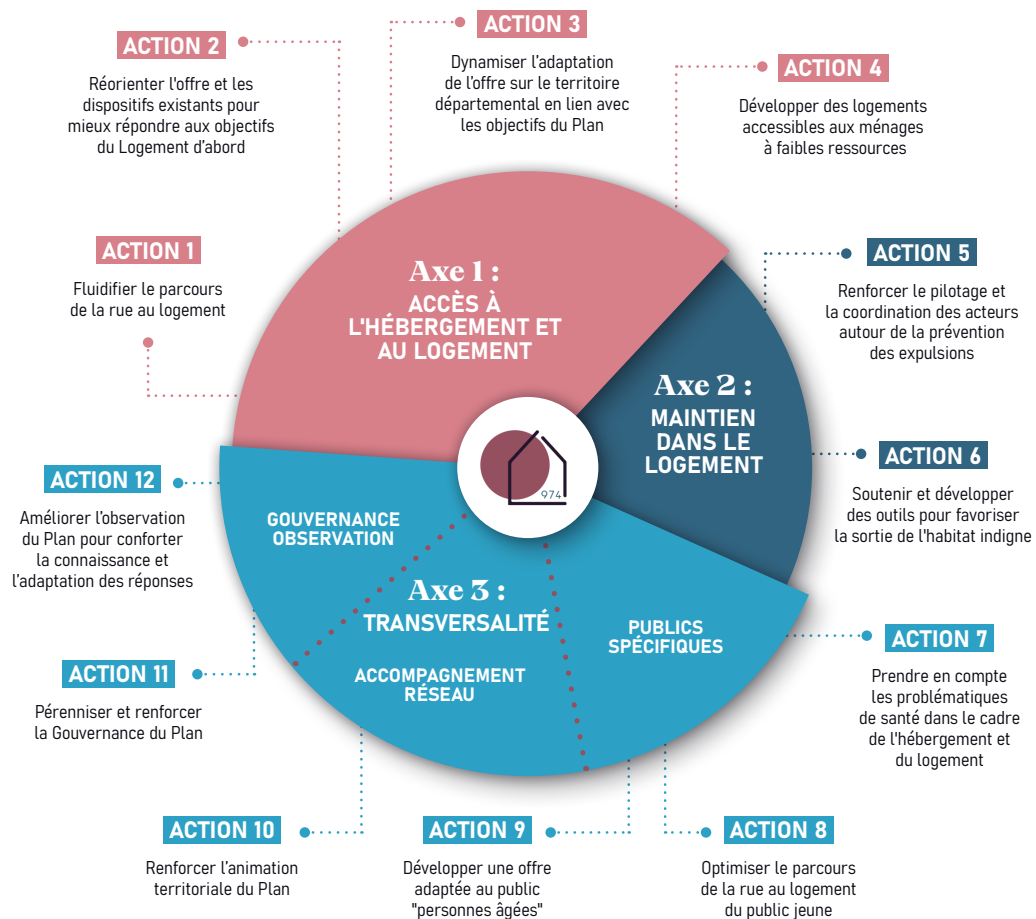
ACTION 2

Réorienter l'offre et les dispositifs existants pour mieux répondre aux objectifs du Logement d'abord

ACTION 3

Dynamiser l'adaptation de l'offre sur le territoire départemental en lien avec les objectifs du Plan

ACTION 4

Développer des logements accessibles aux ménages à faibles ressources

ACTION 1

Fluidifier le parcours de la rue au logement

Axe 1 :
ACCÈS À L'HÉBERGEMENT ET AU LOGEMENT

ACTION 5

Renforcer le pilotage et la coordination des acteurs autour de la prévention des expulsions

Axe 2 :
MAINTIEN DANS LE LOGEMENT

974

ACTION 6

Soutenir et développer des outils pour favoriser la sortie de l'habitat indigne

ACTION 12

Améliorer l'observation du Plan pour conforter la connaissance et l'adaptation des réponses

GOUVERNANCE OBSERVATION

Axe 3 :
TRANSVERSALITÉ

PUBLICS SPÉCIFIQUES

ACCOMPAGNEMENT RÉSEAU

ACTION 7

Prendre en compte les problématiques de santé dans le cadre de l'hébergement et du logement

ACTION 11

Pérenniser et renforcer la Gouvernance du Plan

ACTION 10

Renforcer l'animation territoriale du Plan

ACTION 9

Développer une offre adaptée au public "personnes âgées"

ACTION 8

Optimiser le parcours de la rue au logement du public jeune